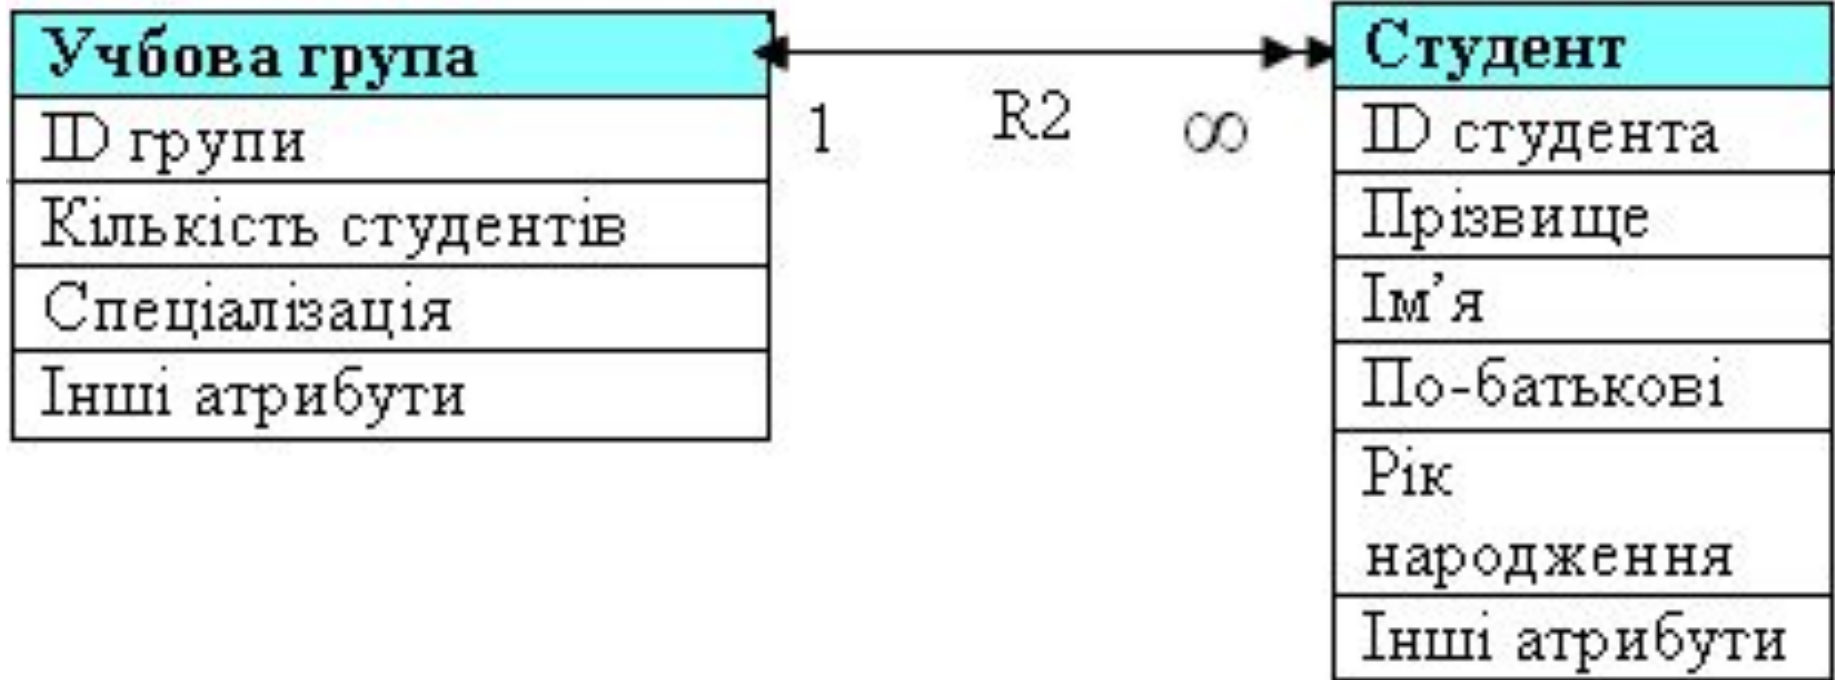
| Учбова група |
|---|
| ID групи |
| Кількість студентів |
| Спеціалізація |
| Інші атрибути |

1 R2 $\infty$

| Студент |
|---|
| ID студента |
| Прізвище |
| Ім'я |
| По-батькові |
| Рік народження |
| Інші атрибути |